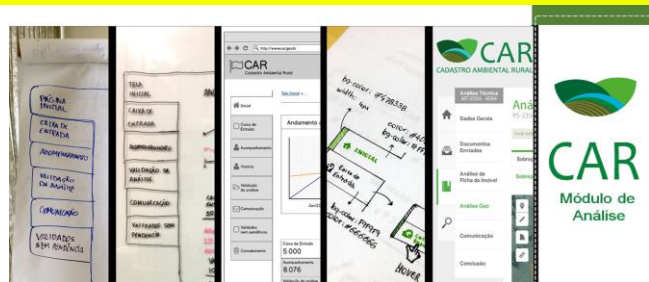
PÁGINA INICIAL
CAIXA DE ENTRADA
ACOMPANHAMENTO
VALIDAÇÃO DE ANÁLISE
COMUNICAÇÃO
VALIDADOS SEM PENDÊNCIA

TELA INICIAL
CAIXA DE ENTRADA
ACOMPANHAMENTO
VALIDAÇÃO DE ANÁLISE
COMUNICAÇÃO
VALIDADOS SEM PENDÊNCIA

http://www.prgovbr
CAR
Cadastro Ambiental Rural
Seu Inovel
Inicial
Caixa de Entrada
Acompanhamento
Andamento
Histórico
Validação de análise
Comunicação
Validados sem pendência
Cancelamento
Caixa de Entrada
5.000
Acompanhamento
8.076
Validação de análise

bg-color: #778338
width: 4px
INICIAL
caixa de entrada
bg-color: #F9F9F9
color: #666666
bg-color: #4
color: #F
HOVER

CAR
CADASTRO AMBIENTAL RURAL
Análise Técnica
Dados Gerais
Documentos Enviados
Análise de Ficha do Imóvel
Análise Geo
Comunicação
Conclusão
Anál

CAR
Módulo de Análise